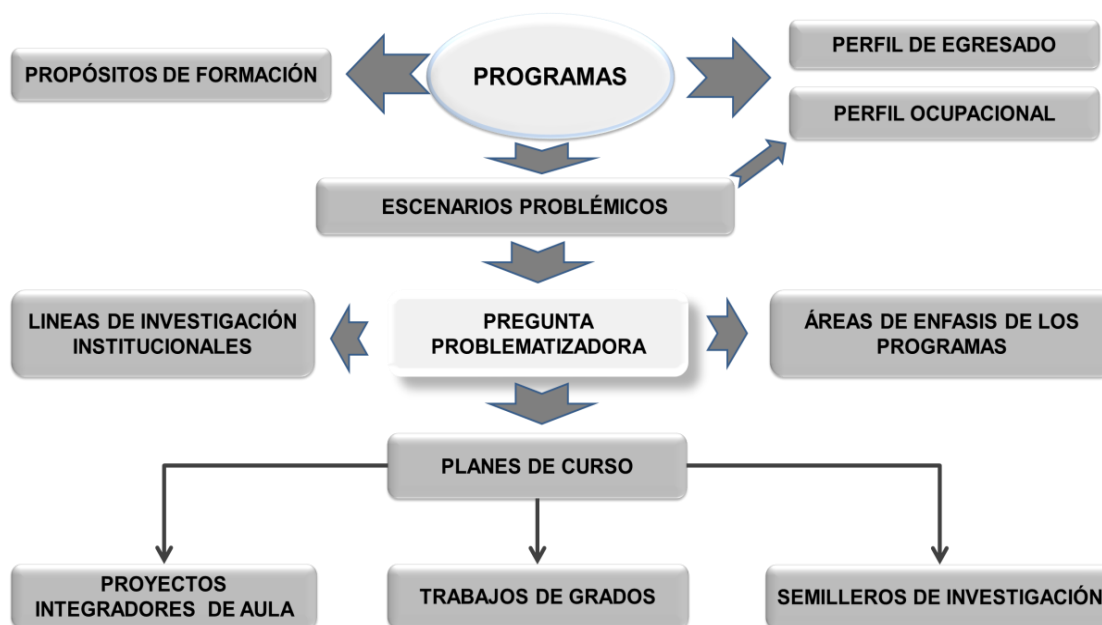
PROPÓSITOS DE FORMACIÓN

PROGRAMAS

PERFIL DE EGRESADO

PERFIL OCUPACIONAL

ESCENARIOS PROBLÉMICOS

LINEAS DE INVESTIGACIÓN INSTITUCIONALES

PREGUNTA PROBLEMATIZADORA

ÁREAS DE ENFASIS DE LOS PROGRAMAS

PLANES DE CURSO

PROYECTOS INTEGRADORES DE AULA

TRABAJOS DE GRADOS

SEMILLEROS DE INVESTIGACIÓN